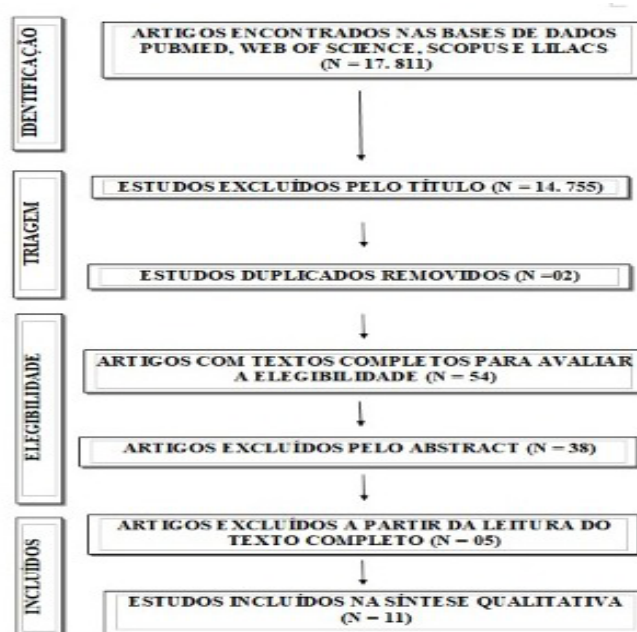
IDENTIFICAÇÃO

ARTIGOS ENCONTRADOS NAS BASES DE DADOS PUBMED, WEB OF SCIENCE, SCOPUS E LILACS (N = 17. 811)

TRIAGEM

ESTUDOS EXCLUÍDOS PELO TÍTULO (N = 14. 755)

ESTUDOS DUPLICADOS REMOVIDOS (N =02)

ELEGIBILIDADE

ARTIGOS COM TEXTOS COMPLETOS PARA AVALIAR A ELEGIBILIDADE (N = 54)

ARTIGOS EXCLUÍDOS PELO ABSTRACT (N = 38)

INCLUÍDOS

ARTIGOS EXCLUÍDOS A PARTIR DA LEITURA DO TEXTO COMPLETO (N – 05)

ESTUDOS INCLUÍDOS NA SÍNTESE QUALITATIVA (N = 11)